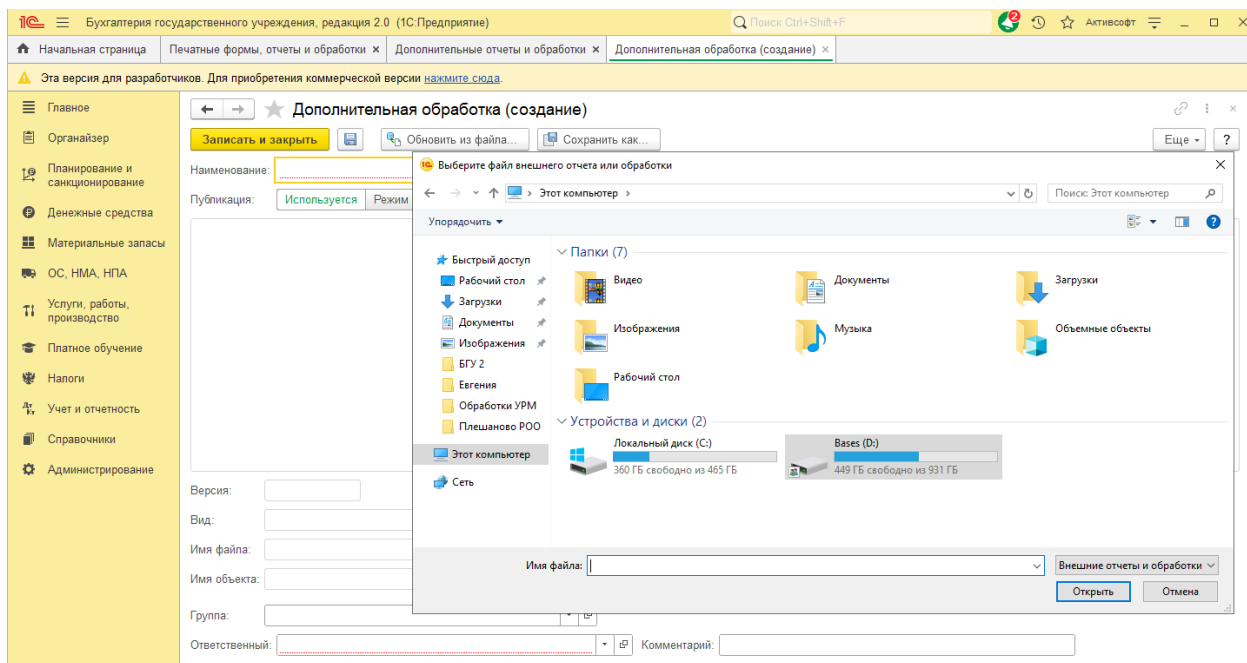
1С ≡ Бухгалтерия государственного учреждения, редакция 2.0 (1С:Предприятие)
Поиск Ctrl+Shift+F
2
Активсофт

Начальная страница | Печатные формы, отчеты и обработки × | Дополнительные отчеты и обработки × | Дополнительная обработка (создание) ×

Эта версия для разработчиков. Для приобретения коммерческой версии нажмите сюда.

Главное
Органайзер
Планирование и санкционирование
Денежные средства
Материальные запасы
ОС, НМА, НПА
Услуги, работы, производство
Платное обучение
Налоги
Учет и отчетность
Справочники
Администрирование

Дополнительная обработка (создание)
Записать и закрыть | Обновить из файла... | Сохранить как... | Еще ▾ | ?
Наименование:
Публикация: Используется | Режим
Версия:
Вид:
Имя файла:
Имя объекта:
Группа:
Ответственный:
Комментарий:

Выберите файл внешнего отчета или обработки
Этот компьютер ›
Поиск: Этот компьютер
Упорядочить ▾
Быстрый доступ
Рабочий стол
Загрузки
Документы
Изображения
БГУ 2
Евгения
Обработки УРМ
Плешаново РОО
Этот компьютер
Сеть
Папки (7)
Видео
Документы
Загрузки
Изображения
Музыка
Объемные объекты
Рабочий стол
Устройства и диски (2)
Локальный диск (C:)
360 ГБ свободно из 465 ГБ
Bases (D:)
449 ГБ свободно из 931 ГБ
Имя файла:
Внешние отчеты и обработки
Открыть
Отмена